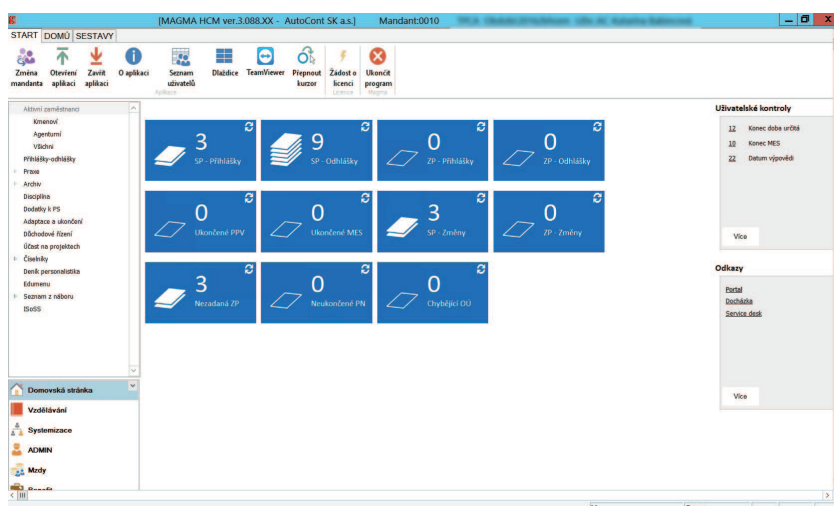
[MAGMA HCM ver.3.088.XX - AutoCont SK a.s.] Mandant:0010 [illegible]

START DOMŮ SESTAVY

Změna mandanta
Otevření aplikací
Zavřít aplikaci
O aplikaci
Seznam uživatelů
Dlaždice
TeamViewer
Přepnout kurzor
Žádost o licenci
Ukončit program
Aplikace Licence Magma

Aktivní zaměstnanci
Kmenoví
Agenturní
Všichni
Přihlášky-odhlášky
Praxe
Archiv
Disciplína
Dodatky k PS
Adaptace a ukončení
Důchodové řízení
Účast na projektech
Číselníky
Deník personalistika
Edumenu
Seznam z náboru
ISoSS

3 SP - Přihlášky
9 SP - Odhlášky
0 ZP - Přihlášky
0 ZP - Odhlášky
0 Ukončené PPV
0 Ukončené MES
3 SP - Změny
0 ZP - Změny
3 Nezadaná ZP
0 Neukončené PN
0 Chybějící OÚ

Uživatelské kontroly
12 Konec doba určitá
10 Konec MES
22 Datum výpovědi
Více

Odkazy
Portal
Docházka
Service desk
Více

Domovská stránka
Vzdělávání
Systemizace
ADMIN
Mzdy
Benefit